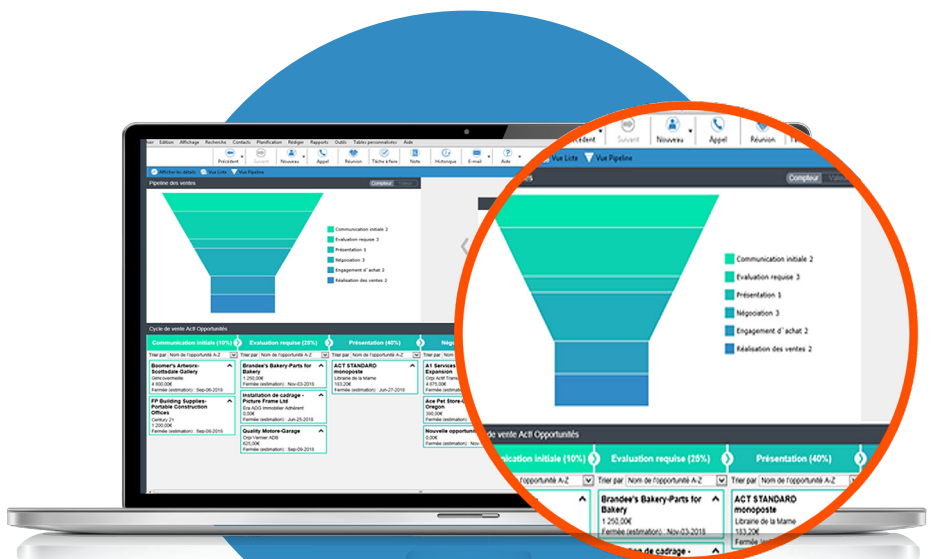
hier Edition Affichage Recherche Contacts Planification Rédiger Rapports Outils Tables personnalisées Aide

Précédent Suivant Nouveau Appel Réunion Tâche à faire Note Historique E-mail Aide

Afficher les détails Vue Liste Vue Pipeline

Pipeline des ventes

Compteur Valeur

Communication initiale 2
Evaluation requise 3
Présentation 1
Négociation 3
Engagement d' achat 2
Réalisation des ventes 2

Cycle de vente Act! Opportunités

Communication initiale (10%) | Evaluation requise (25%) | Présentation (40%) | Négo

Trier par Nom de l'opportunité A-Z

Boomer's Artworx-Scottsdale Gallery
Gencouverture
4 600,00€
Fermée (estimation) : Sep-06-2018

FP Building Supplies-Portable Construction Offices
Century 21
1 200,00€
Fermée (estimation) : Sep-06-2018

Brandee's Bakery-Parts for Bakery
1.250,00€
Fermée (estimation) : Nov-03-2018

Installation de cadrage - Picture Frame Ltd
Era ADG Immobilier Adhérent
0,00€
Fermée (estimation) : Jun-25-2018

Quality Motors-Garage
Orpi Vernier ADB
625,00€
Fermée (estimation) : Sep-09-2018

ACT STANDARD monoposte
Librairie de la Marne
183,20€
Fermée (estimation) : Jun-27-2018

A1 Services Expansion
Orpi ACT France
4 575,00€

Ace Pet Store-Oregon
0,00€

Nouvelle opportunité

Suivant Nouveau Appel Réunion
Vue Liste Vue Pipeline
Compteur Valeur

Communication initiale 2
Evaluation requise 3
Présentation 1
Négociation 3
Engagement d' achat 2
Réalisation des ventes 2

de vente Act! Opportunités
unication initiale (10%) | Evaluation requise (25%) | Présentation (40%)
Trier par Nom de l'opportunité A-Z
Brandee's Bakery-Parts for Bakery
1.250,00€
Fermée (estimation) : Nov-03-2018
ACT STANDARD monoposte
Librairie de la Marne
183,20€
Fermée (estimation) : Jun-27-2018
on de cadrage -